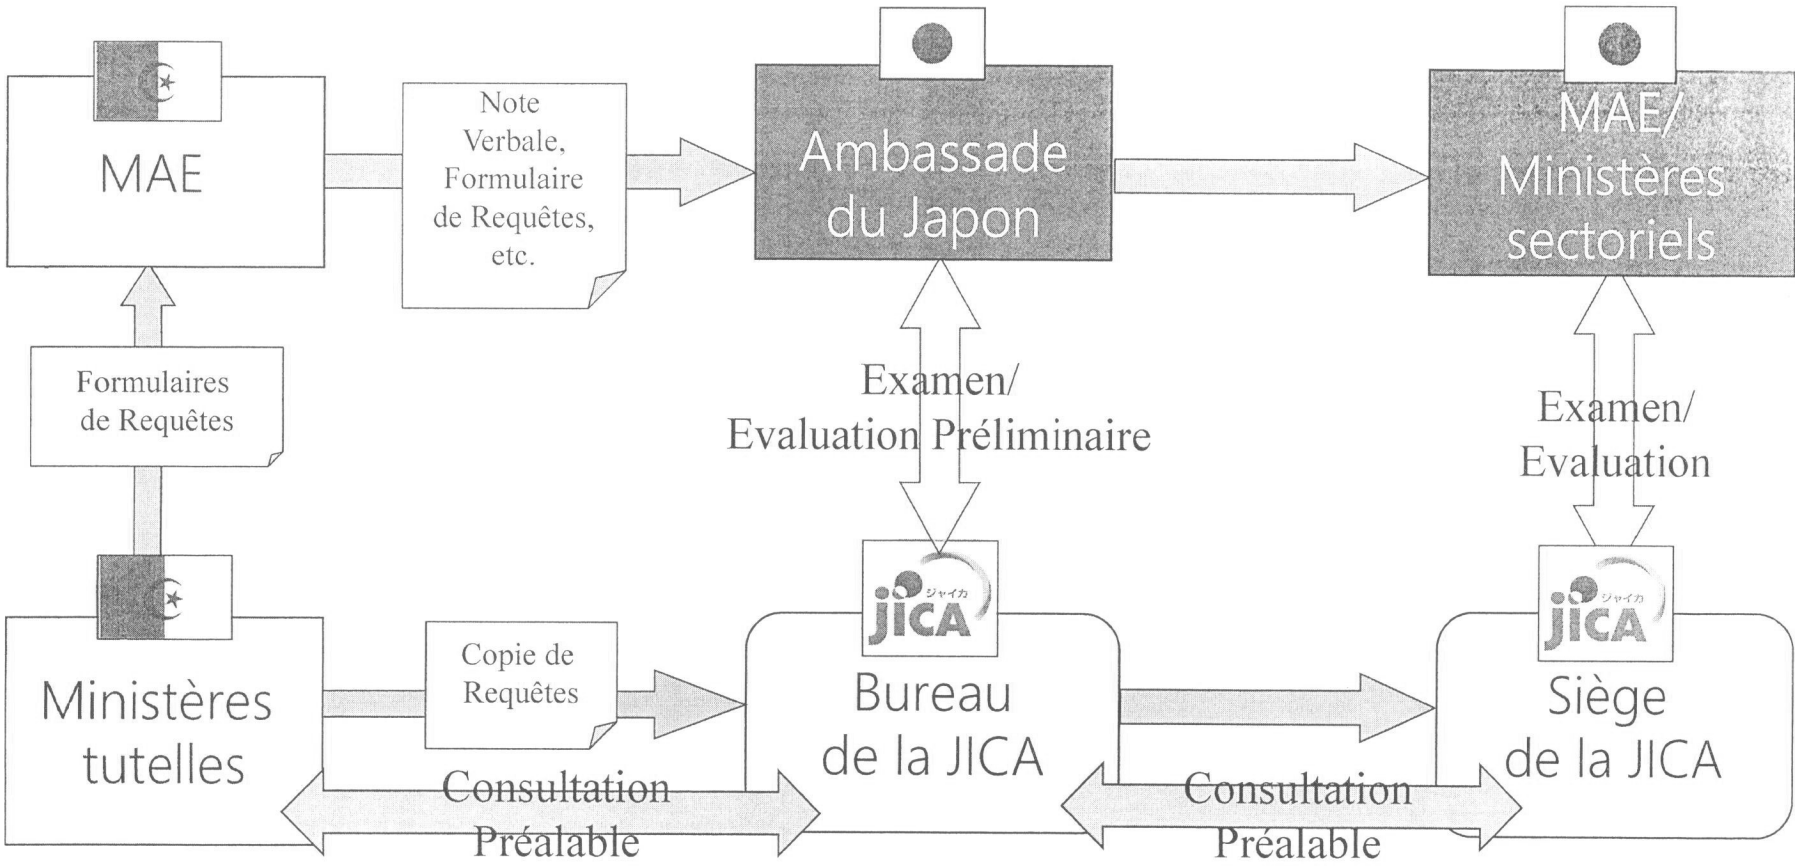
MAE

Note Verbale, Formulaire de Requêtes, etc.

Ambassade du Japon

MAE/ Ministères sectoriels

Formulaires de Requêtes

Examen/ Evaluation Préliminaire

Examen/ Evaluation

jiCA ジャイカ

jiCA ジャイカ

Ministères tutelles

Copie de Requêtes

Bureau de la JICA

Siège de la JICA

Consultation Préalable

Consultation Préalable